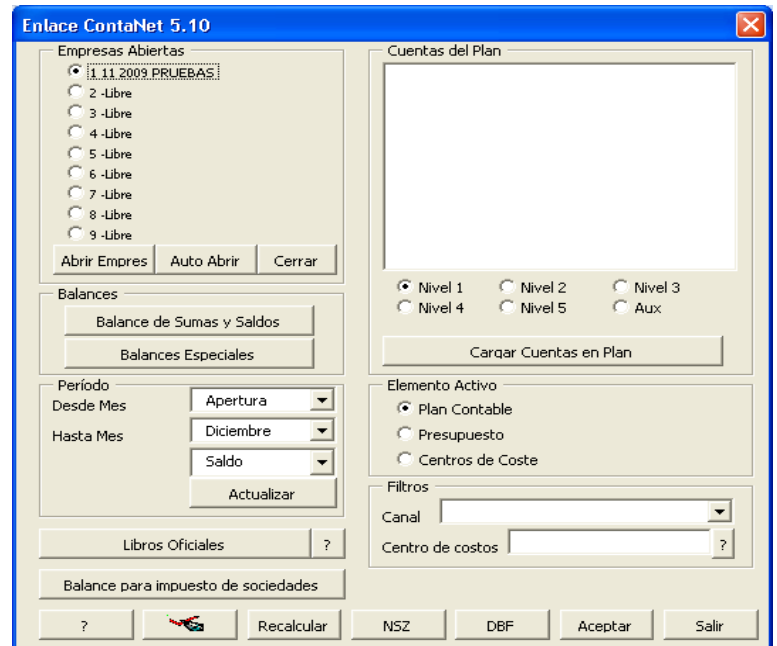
Enlace ContaNet 5.10

Empresas Abiertas
1 11 2009 PRUEBAS
2 -Libre
3 -Libre
4 -Libre
5 -Libre
6 -Libre
7 -Libre
8 -Libre
9 -Libre
Abrir Empres
Auto Abrir
Cerrar

Balances
Balance de Sumas y Saldos
Balances Especiales

Período
Desde Mes
Apertura
Hasta Mes
Diciembre
Saldo
Actualizar

Libros Oficiales
?

Balance para impuesto de sociedades

Cuentas del Plan
Nivel 1
Nivel 2
Nivel 3
Nivel 4
Nivel 5
Aux
Cargar Cuentas en Plan

Elemento Activo
Plan Contable
Presupuesto
Centros de Coste

Filtros
Canal
Centro de costos
?

?
Recalcular
NSZ
DBF
Aceptar
Salir